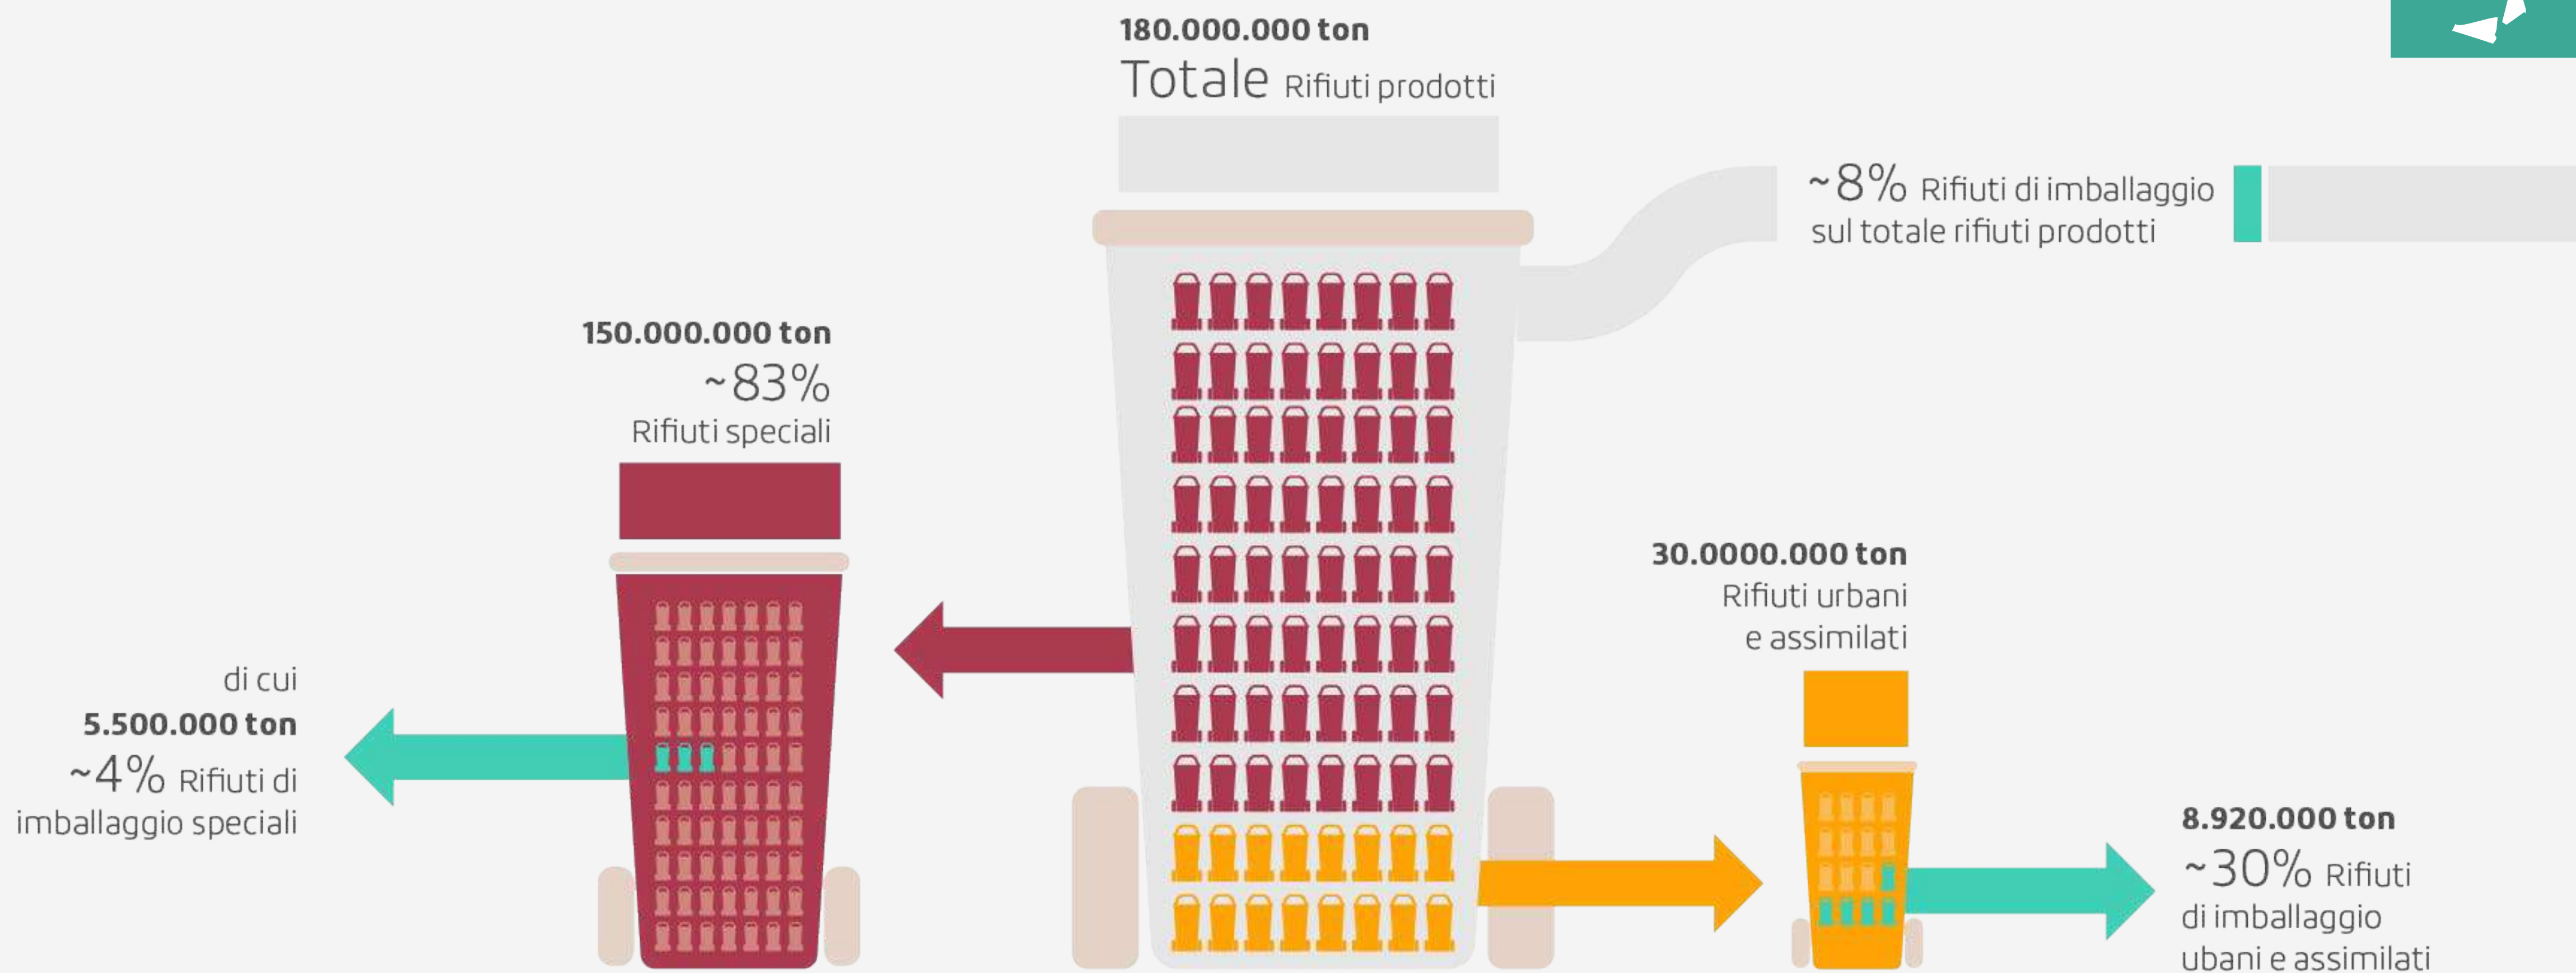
180.000.000 ton
Totale Rifiuti prodotti

~8% Rifiuti di imballaggio sul totale rifiuti prodotti

150.000.000 ton
~83%
Rifiuti speciali

di cui
5.500.000 ton
~4% Rifiuti di imballaggio speciali

30.0000.000 ton
Rifiuti urbani e assimilati

8.920.000 ton
~30% Rifiuti di imballaggio ubani e assimilati